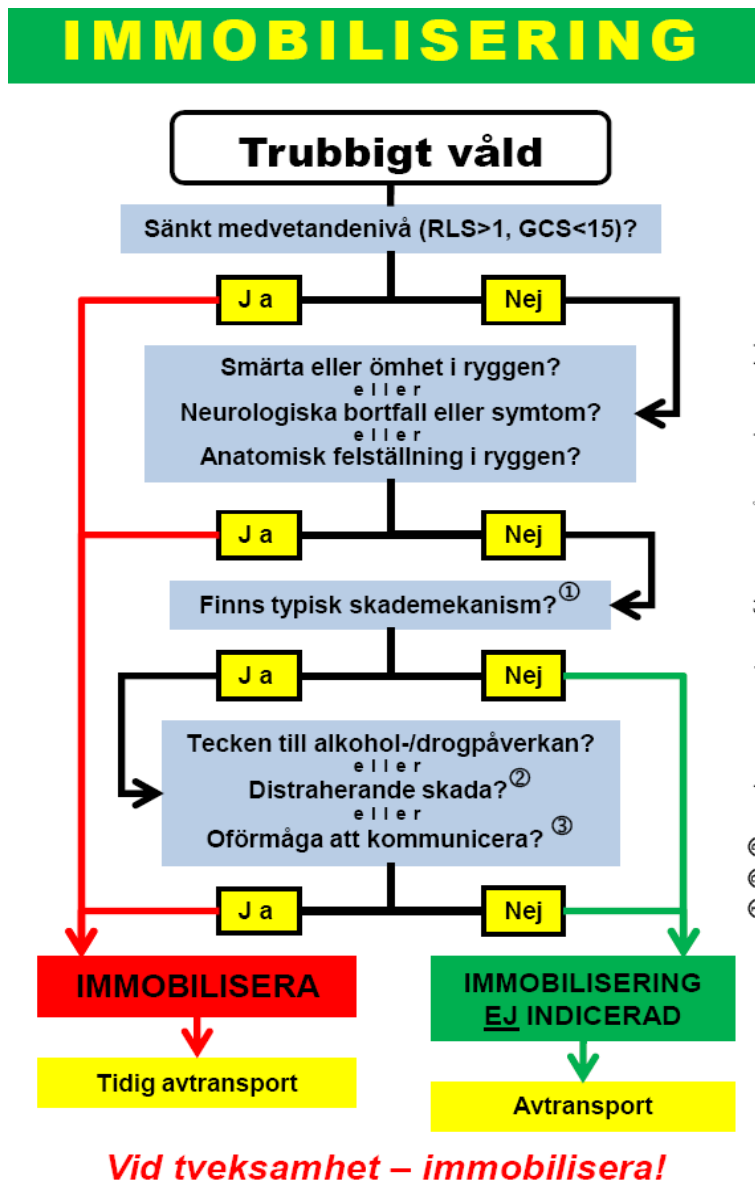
IMMOBILISERING

Trubbigt våld

Sänkt medvetandenivå (RLS>1, GCS<15)?

Ja

Nej

Smärta eller ömhet i ryggen?
eller
Neurologiska bortfall eller symtom?
eller
Anatomisk felställning i ryggen?

Ja

Nej

Finns typisk skademekanism? ①

Ja

Nej

Tecken till alkohol-/drogpåverkan?
eller
Distraherande skada? ②
eller
Oförmåga att kommunicera? ③

Ja

Nej

IMMOBILISERA

Tidig avtransport

IMMOBILISERING EJ INDICERAD

Avtransport

Vid tveksamhet – immobilisera!